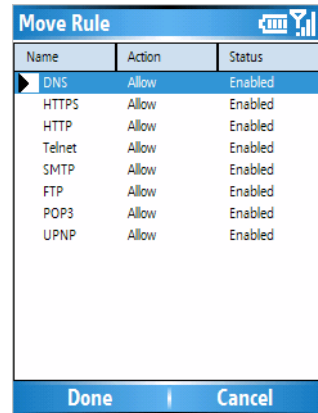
Move Rule

| Name | Action | Status |
|---|---|---|
| DNS | Allow | Enabled |
| HTTPS | Allow | Enabled |
| HTTP | Allow | Enabled |
| Telnet | Allow | Enabled |
| SMTP | Allow | Enabled |
| FTP | Allow | Enabled |
| POP3 | Allow | Enabled |
| UPNP | Allow | Enabled |

Done
Cancel